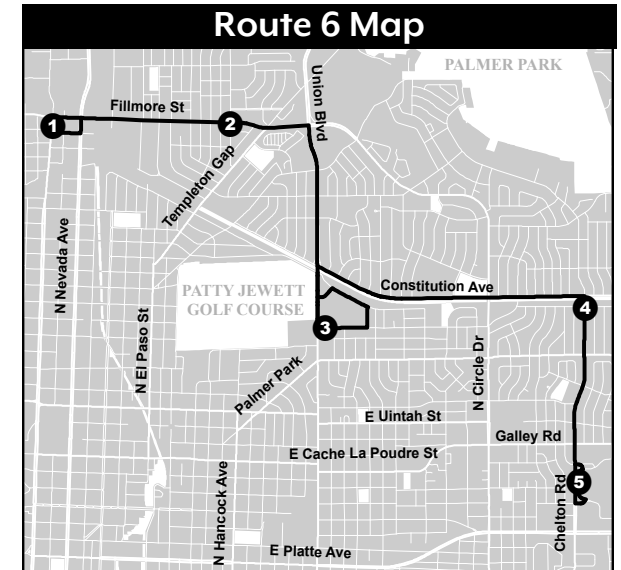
Route 6 Map

PALMER PARK

Fillmore St

Union Blvd

1

2

Templeton Gap

N Nevada Ave

PATTY JEWETT GOLF COURSE

Constitution Ave

4

3

N El Paso St

Palmer Park

N Circle Dr

E Uintah St

Galley Rd

E Cache La Poudre St

5

N Hancock Ave

Chelton Rd

E Platte Ave